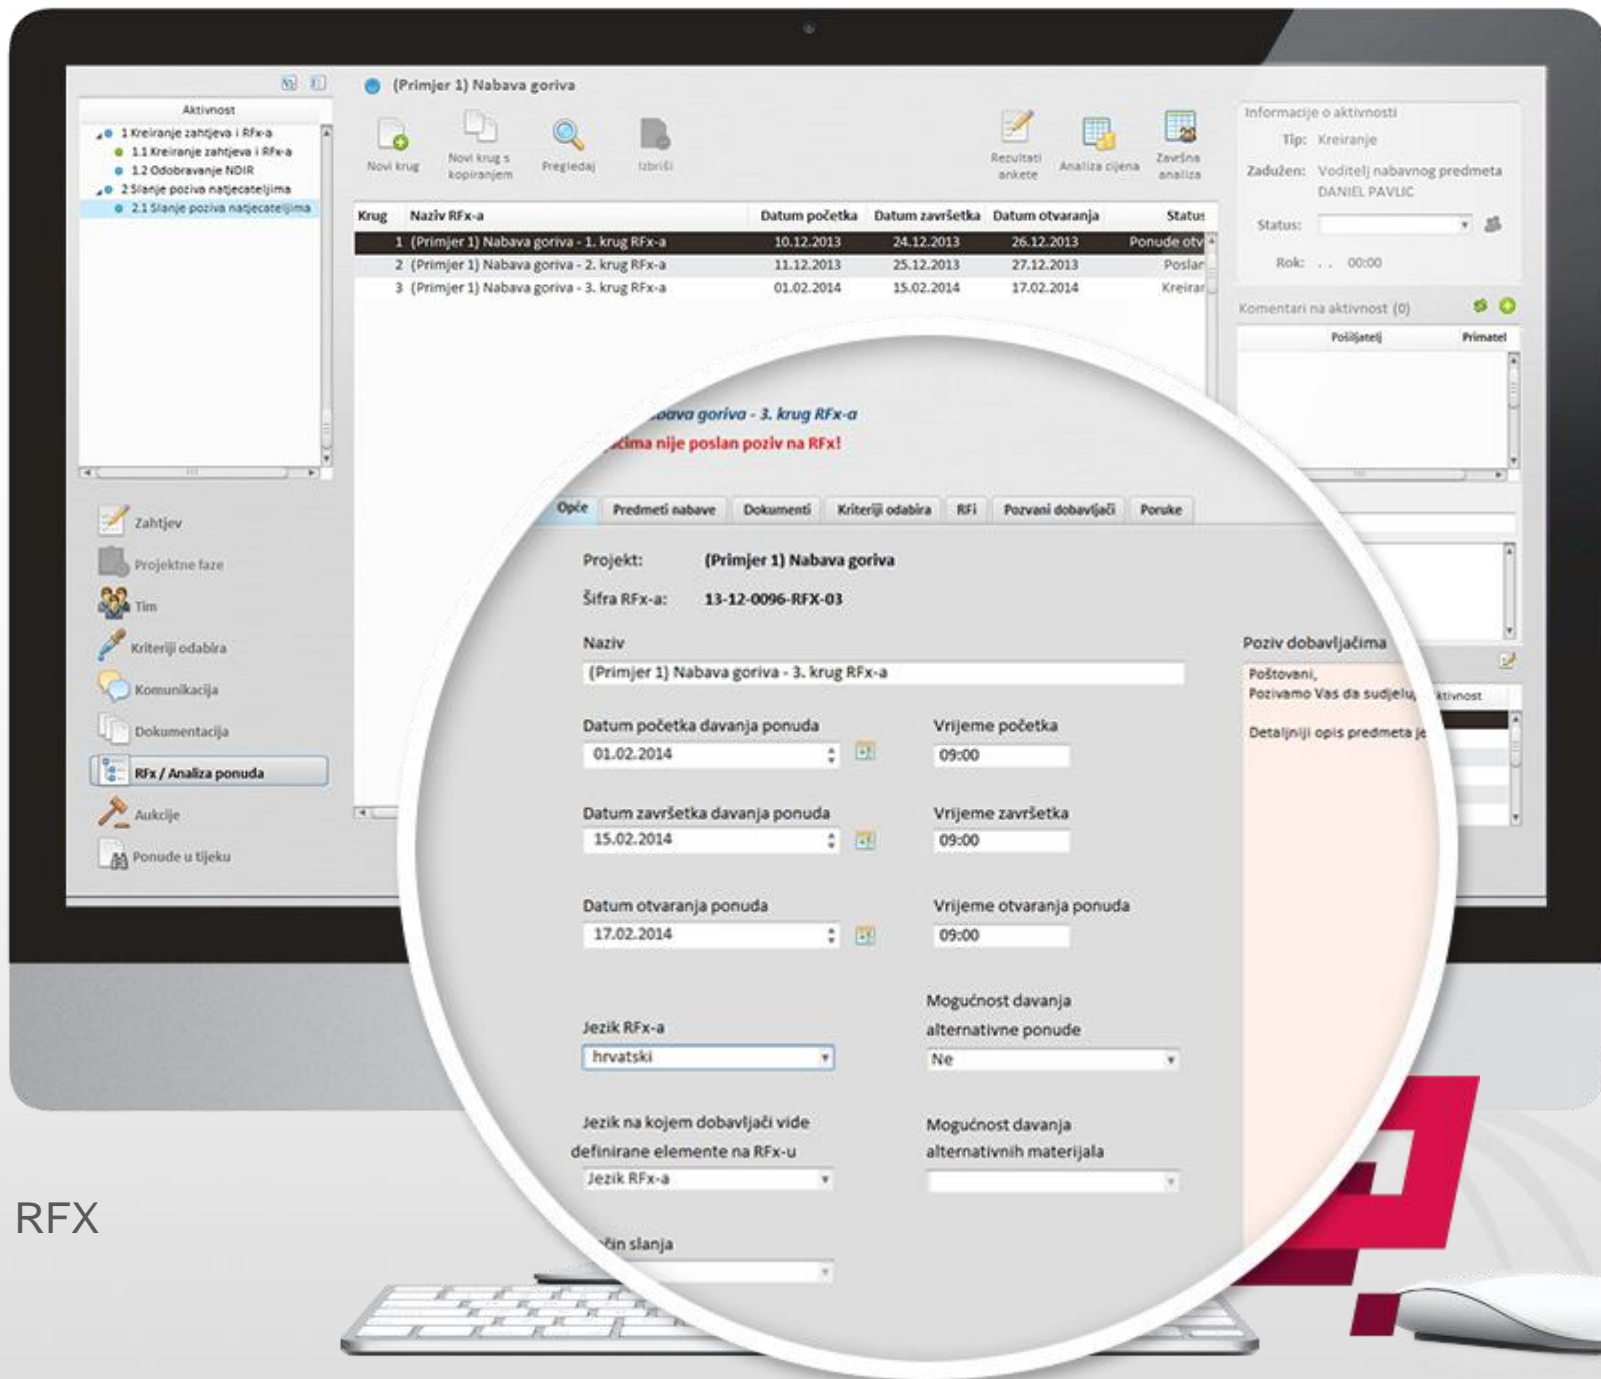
Aktivnost
1 Kreiranje zahtjeva i RFx-a
1.1 Kreiranje zahtjeva i RFx-a
1.2 Odobravanje NDIR
2 Slanje poziva natjecateljima
2.1 Slanje poziva natjecateljima

Zahtjev
Projektne faze
Tim
Kriteriji odabira
Komunikacija
Dokumentacija
RFx / Analiza ponuda
Aukcije
Ponude u tijeku

(Primjer 1) Nabava goriva

Novi krug
Novi krug s kopiranjem
Pregledaj
Izbriši
Rezultati ankete
Analiza cijena
Završna analiza

| Krug | Naziv RFx-a | Datum početka | Datum završetka | Datum otvaranja | Status |
|---|---|---|---|---|---|
| 1 | (Primjer 1) Nabava goriva - 1. krug RFx-a | 10.12.2013 | 24.12.2013 | 26.12.2013 | Ponude otv |
| 2 | (Primjer 1) Nabava goriva - 2. krug RFx-a | 11.12.2013 | 25.12.2013 | 27.12.2013 | Poslan |
| 3 | (Primjer 1) Nabava goriva - 3. krug RFx-a | 01.02.2014 | 15.02.2014 | 17.02.2014 | Kreiran |

Informacije o aktivnosti
Tip: Kreiranje
Zadužen: Voditelj nabavnog predmeta DANIEL PAVLIC
Status:
Rok: . . 00:00
Komentari na aktivnost (0)
Pošiljatelj
Primatel

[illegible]bava goriva - 3. krug RFx-a
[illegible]čima nije poslan poziv na RFx!

Opće
Predmeti nabave
Dokumenti
Kriteriji odabira
RFi
Pozvani dobavljači
Poruke

Projekt: (Primjer 1) Nabava goriva
Šifra RFx-a: 13-12-0096-RFX-03
Naziv
(Primjer 1) Nabava goriva - 3. krug RFx-a
Datum početka davanja ponuda
01.02.2014
Vrijeme početka
09:00
Datum završetka davanja ponuda
15.02.2014
Vrijeme završetka
09:00
Datum otvaranja ponuda
17.02.2014
Vrijeme otvaranja ponuda
09:00
Jezik RFx-a
hrvatski
Mogućnost davanja alternativne ponude
Ne
Jezik na kojem dobavljači vide definirane elemente na RFx-u
Jezik RFx-a
Mogućnost davanja alternativnih materijala
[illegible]čin slanja

Poziv dobavljačima
Poštovani,
Pozivamo Vas da sudjelu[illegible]
Detaljniji opis predmeta je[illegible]
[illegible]ktivnost

RFX